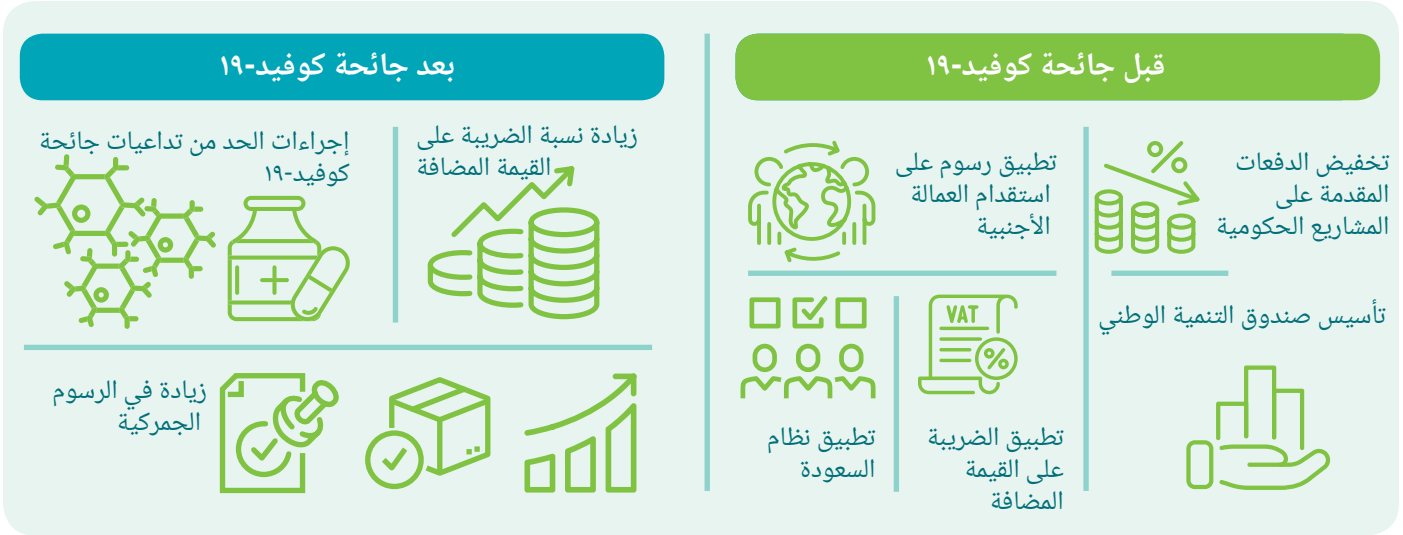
قبل جائحة كوفيد-١٩

تخفيض الدفعات المقدمة على المشاريع الحكومية

تطبيق رسوم على استقدام العمالة الأجنبية

تأسيس صندوق التنمية الوطني

VAT

تطبيق الضريبة على القيمة المضافة

تطبيق نظام السعودة

بعد جائحة كوفيد-١٩

زيادة نسبة الضريبة على القيمة المضافة

إجراءات الحد من تداعيات جائحة كوفيد-١٩

زيادة في الرسوم الجمركية